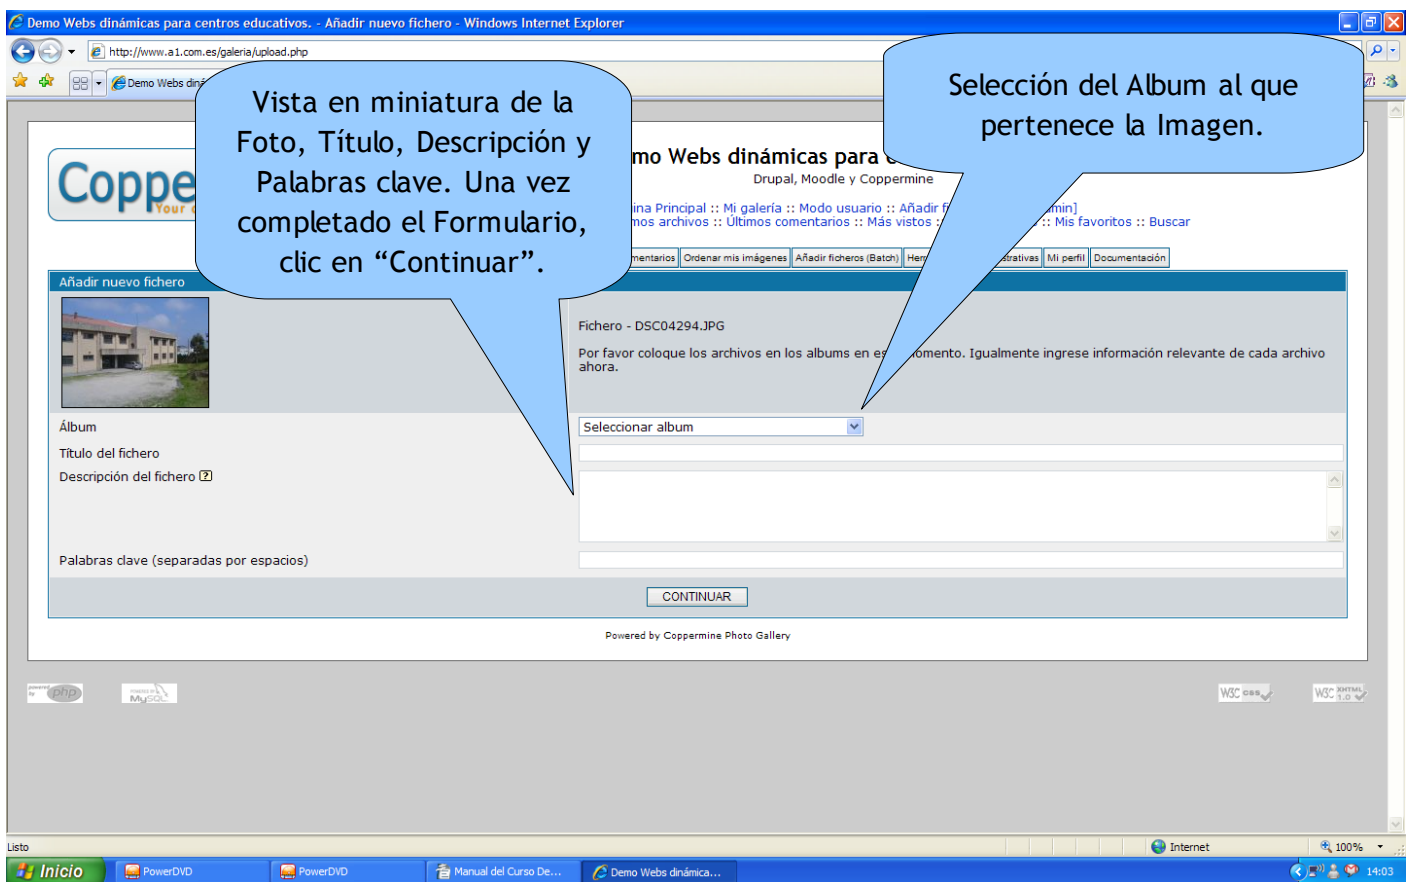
Demo Webs dinámicas para centros educativos. - Añadir nuevo fichero - Windows Internet Explorer

http://www.a1.com.es/galeria/upload.php

Demo Webs diná

Vista en miniatura de la Foto, Título, Descripción y Palabras clave. Una vez completado el Formulario, clic en “Continuar”.

Selección del Album al que pertenece la Imagen.

Coppe
Your

mo Webs dinámicas para c
Drupal, Moodle y Coppermine

ina Principal :: Mi galería :: Modo usuario :: Añadir f min]
mos archivos :: Últimos comentarios :: Más vistos : :: Mis favoritos :: Buscar

mentarios | Ordenar mis imágenes | Añadir ficheros (Batch) | Herr strativas | Mi perfil | Documentación

Añadir nuevo fichero

Fichero - DSC04294.JPG

Por favor coloque los archivos en los albums en es momento. Igualmente ingrese información relevante de cada archivo ahora.

Álbum
Seleccionar album

Título del fichero

Descripción del fichero

Palabras clave (separadas por espacios)

CONTINUAR

Powered by Coppermine Photo Gallery

php
MySQL
W3C css
W3C XHTML 1.0

Listo
Internet
100%

Inicio
PowerDVD
PowerDVD
Manual del Curso De...
Demo Webs dinámica...
14:03